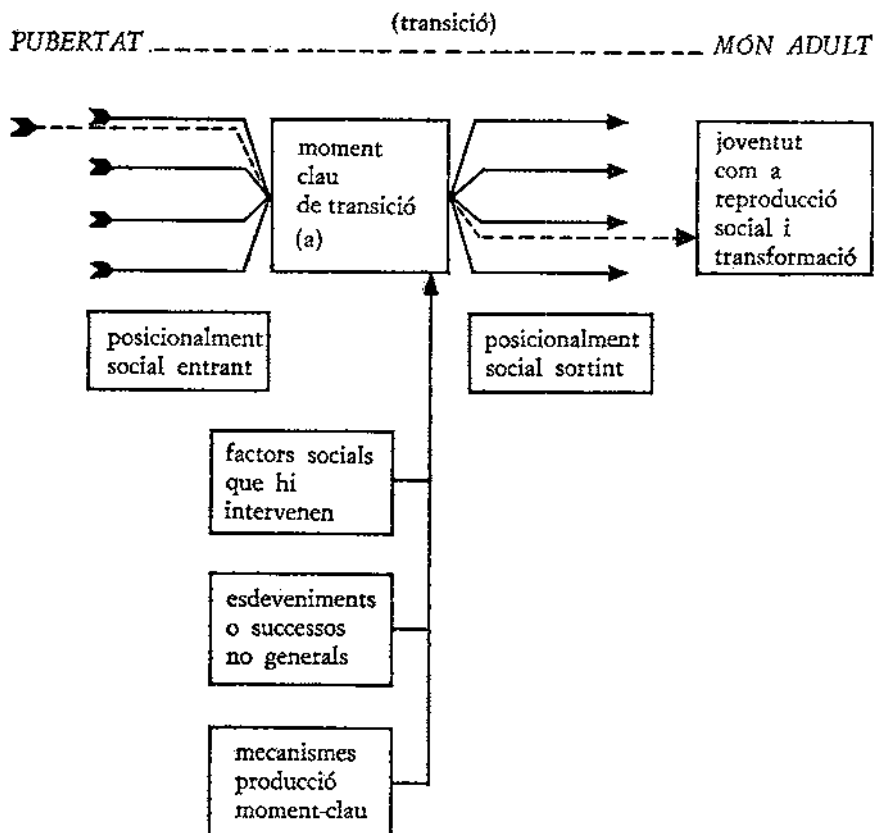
(transició)

PUBERTAT MÓN ADULT

moment clau de transició (a)

joventut com a reproducció social i transformació

posicionalment social entrant

posicionalment social sortint

factors socials que hi intervenen

esdeveniments o successos no generals

mecanismes producció moment-clau